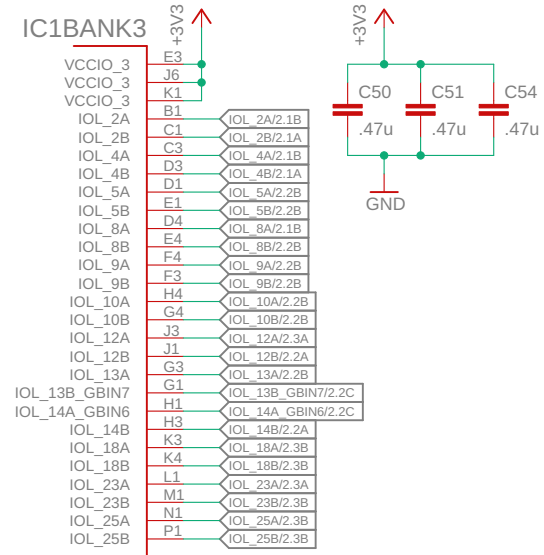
IC1BANK3

+3V3

VCCIO_3 E3
VCCIO_3 J6
VCCIO_3 K1
IOL_2A B1 IOL_2A/2.1B
IOL_2B C1 IOL_2B/2.1A
IOL_4A C3 IOL_4A/2.1B
IOL_4B D3 IOL_4B/2.1A
IOL_5A D1 IOL_5A/2.2B
IOL_5B E1 IOL_5B/2.2B
IOL_8A D4 IOL_8A/2.1B
IOL_8B E4 IOL_8B/2.2B
IOL_9A F4 IOL_9A/2.2B
IOL_9B F3 IOL_9B/2.2B
IOL_10A H4 IOL_10A/2.2B
IOL_10B G4 IOL_10B/2.2B
IOL_12A J3 IOL_12A/2.3A
IOL_12B J1 IOL_12B/2.2A
IOL_13A G3 IOL_13A/2.2B
IOL_13B_GBIN7 G1 IOL_13B_GBIN7/2.2C
IOL_14A_GBIN6 H1 IOL_14A_GBIN6/2.2C
IOL_14B H3 IOL_14B/2.2A
IOL_18A K3 IOL_18A/2.3B
IOL_18B K4 IOL_18B/2.3B
IOL_23A L1 IOL_23A/2.3A
IOL_23B M1 IOL_23B/2.3B
IOL_25A N1 IOL_25A/2.3B
IOL_25B P1 IOL_25B/2.3B

+3V3

C50 .47u
C51 .47u
C54 .47u

GND